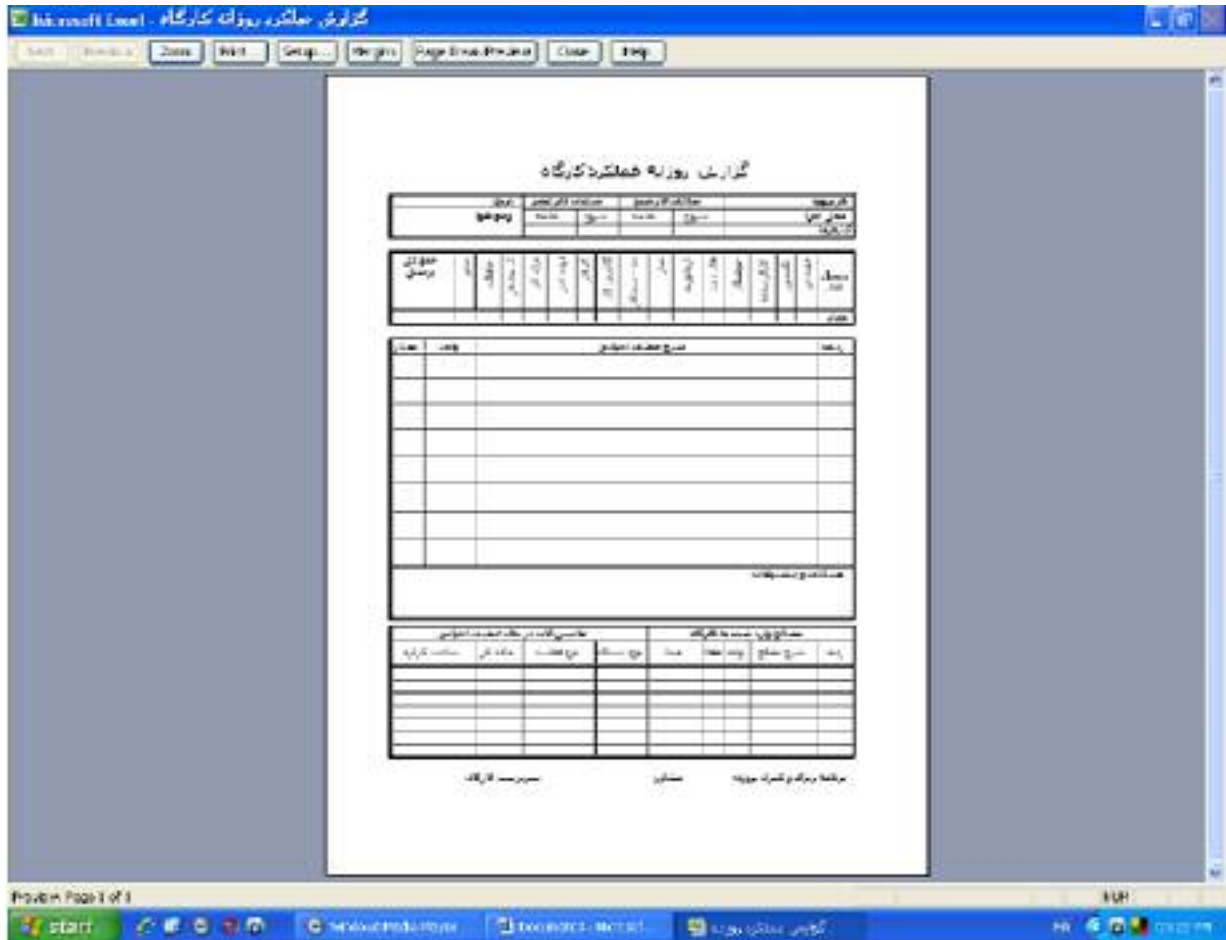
Microsoft Excel - گزارش عملکرد روزانه کارگاه

Next | Previous | Zoom | Print... | Setup... | Margins | Page Break Preview | Close | Help

گزارش روزانه عملکرد کارگاه

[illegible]

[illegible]

شرح عملیات اجرایی

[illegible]

سرپرست کارگاه | مشاور | برنامه ریزی و کنترل پروژه

Preview: Page 1 of 1

start | Windows Media Player | Document1 - Microsoft... | گزارش عملکرد روزانه

FA